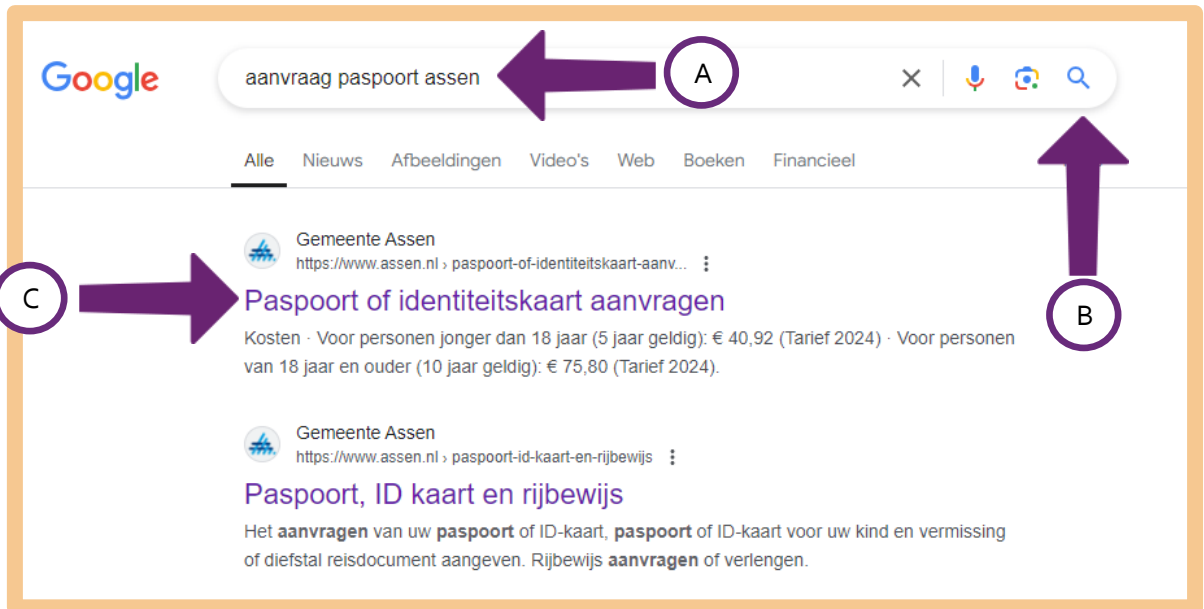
Google

aanvraag paspoort assen

A

Alle Nieuws Afbeeldingen Video's Web Boeken Financieel

Gemeente Assen
https://www.assen.nl › paspoort-of-identiteitskaart-aanv...

C

Paspoort of identiteitskaart aanvragen

B

Kosten · Voor personen jonger dan 18 jaar (5 jaar geldig): € 40,92 (Tarief 2024) · Voor personen van 18 jaar en ouder (10 jaar geldig): € 75,80 (Tarief 2024).

Gemeente Assen
https://www.assen.nl › paspoort-id-kaart-en-rijbewijs

Paspoort, ID kaart en rijbewijs

Het aanvragen van uw paspoort of ID-kaart, paspoort of ID-kaart voor uw kind en vermissing of diefstal reisdocument aangeven. Rijbewijs aanvragen of verlengen.